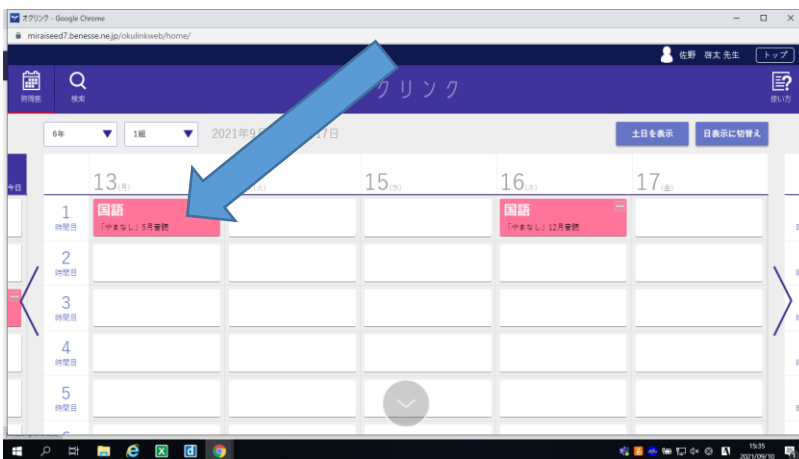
オクリンク - Google Chrome
miraiseed7.benesse.ne.jp/okulinkweb/home/

佐野 啓太 先生 トップ

時間割 検索

クリンク

使い方

6年 1組 2021年9月 17日

土日を表示 日表示に切替え

今日

13(月) 15(水) 16(木) 17(金)

1 時間目 国語 「やまなし」5月音読 国語 「やまなし」12月音読

2 時間目

3 時間目

4 時間目

5 時間目

15:35 2021/09/30